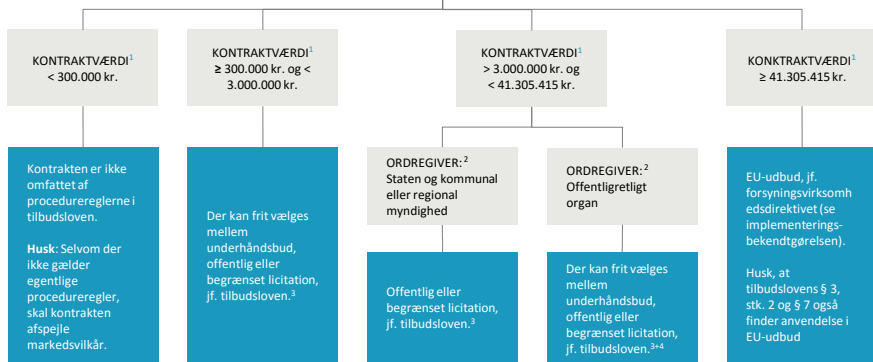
KONTRAKTVÆRDI$^1$
< 300.000 kr.

KONTRAKTVÆRDI$^1$
≥ 300.000 kr. og < 3.000.000 kr.

KONTRAKTVÆRDI$^1$
> 3.000.000 kr. og < 41.305.415 kr.

KONKTRAKTVÆRDI$^1$
≥ 41.305.415 kr.

Kontrakten er ikke omfattet af procedurereglerne i tilbudsloven.

**Husk**: Selvom der ikke gælder egentlige procedureregler, skal kontrakten afspejle markedsvilkår.

Der kan frit vælges mellem underhåndsbud, offentlig eller begrænset licitation, jf. tilbudsloven.$^3$

ORDREGIVER: $^2$
Staten og kommunal eller regional myndighed

Offentlig eller begrænset licitation, jf. tilbudsloven.$^3$

ORDREGIVER: $^2$
Offentligretligt organ

Der kan frit vælges mellem underhåndsbud, offentlig eller begrænset licitation, jf. tilbudsloven.$^{3+4}$

EU-udbud, jf. forsyningsvirksomhedsdirektivet (se implementeringsbekendtgørelsen).

Husk, at tilbudslovens § 3, stk. 2 og § 7 også finder anvendelse i EU-udbud